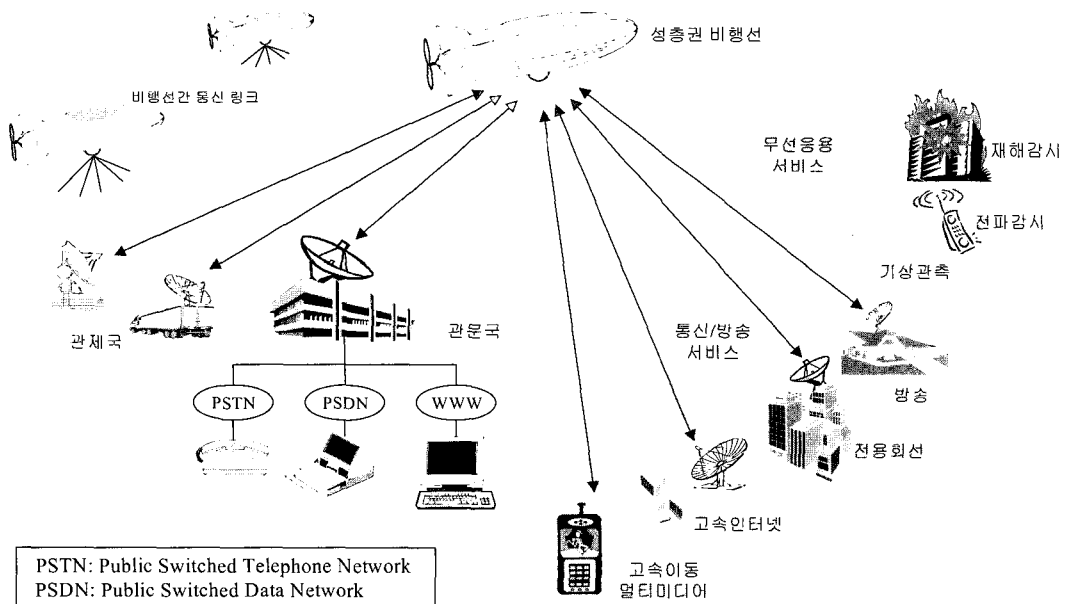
성층권 비행선

비행선간 통신 링크

무선응용 서비스

재해감시

전파감시

기상관측

관제국

관문국

통신/방송 서비스

방송

PSTN

PSDN

WWW

전용회선

고속인터넷

고속이동 멀티미디어

PSTN: Public Switched Telephone Network
PSDN: Public Switched Data Network